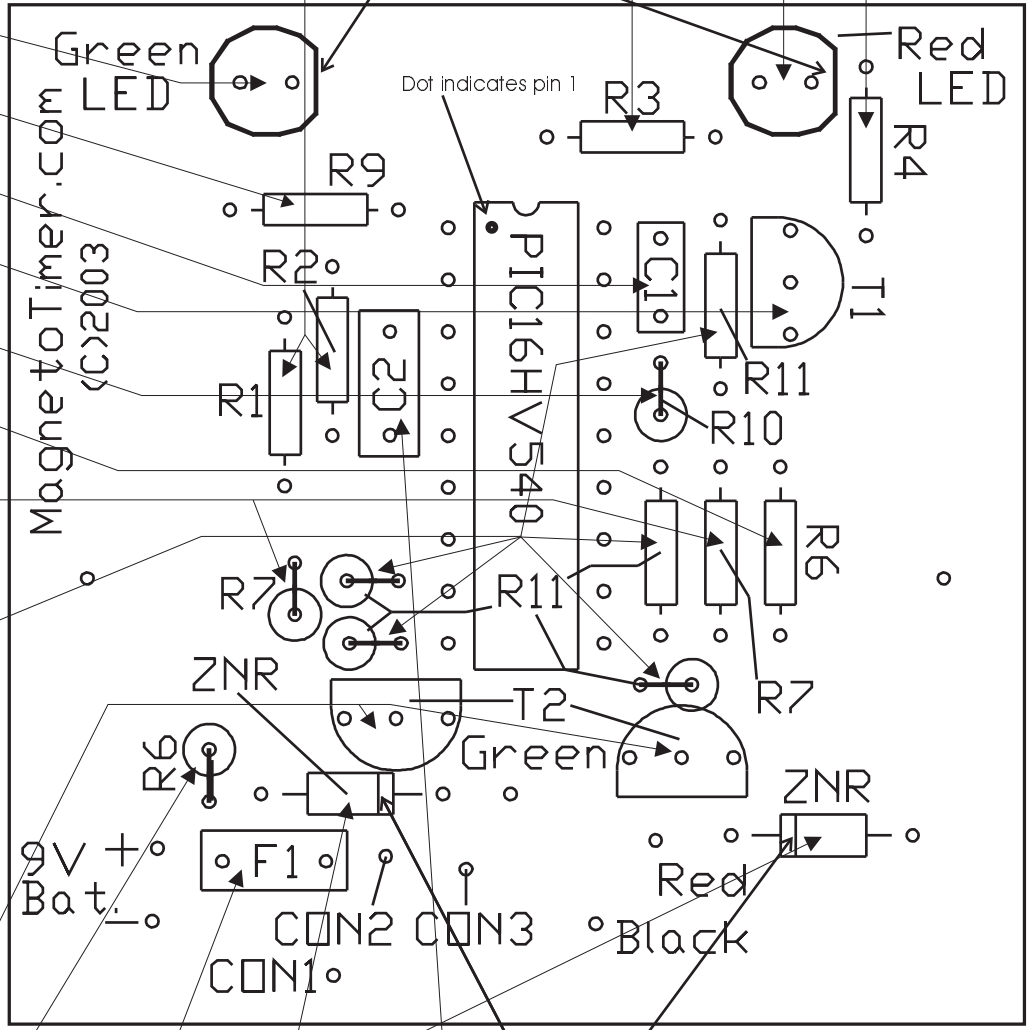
Green LED

Red LED

Dot indicates pin 1

R3

R4

MagnetoTimer.com (C)2003

R9

R2

PIC16HV540

C1

T1

R1

C2

R11

R10

R6

R7

R11

R7

ZNR

T2

R6

Green

ZNR

9V +
Bat -

F1

Red

CON2 CON3

Black

CON1